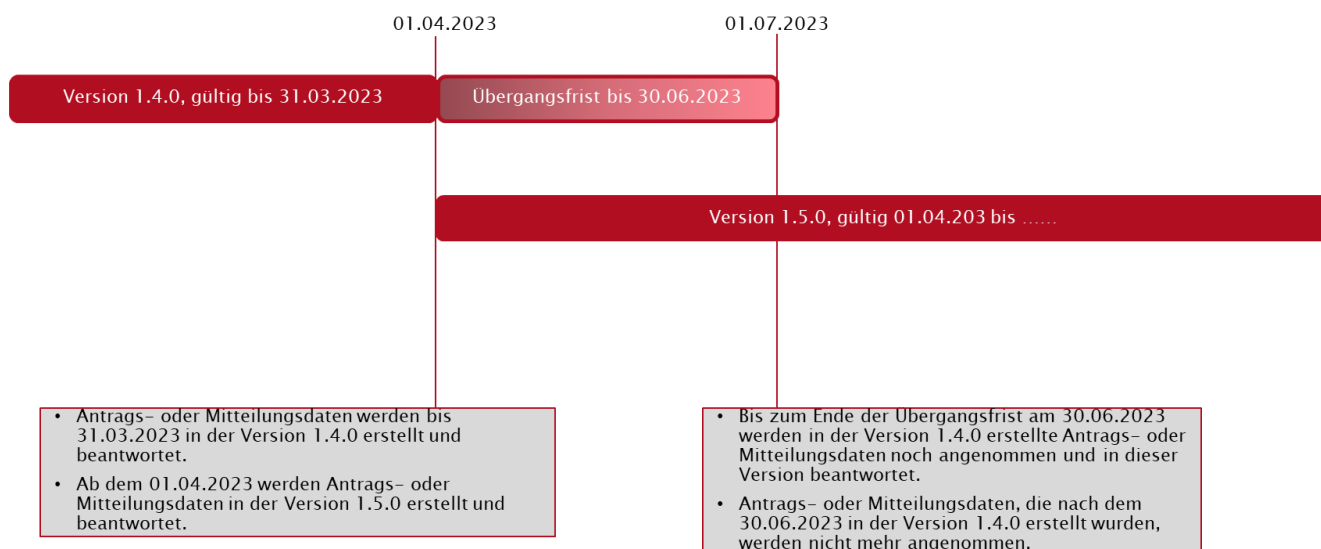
01.04.2023

01.07.2023

Version 1.4.0, gültig bis 31.03.2023

Übergangsfrist bis 30.06.2023

Version 1.5.0, gültig 01.04.203 bis ……

- Antrags- oder Mitteilungsdaten werden bis 31.03.2023 in der Version 1.4.0 erstellt und beantwortet.
- Ab dem 01.04.2023 werden Antrags- oder Mitteilungsdaten in der Version 1.5.0 erstellt und beantwortet.

- Bis zum Ende der Übergangsfrist am 30.06.2023 werden in der Version 1.4.0 erstellte Antrags- oder Mitteilungsdaten noch angenommen und in dieser Version beantwortet.
- Antrags- oder Mitteilungsdaten, die nach dem 30.06.2023 in der Version 1.4.0 erstellt wurden, werden nicht mehr angenommen.